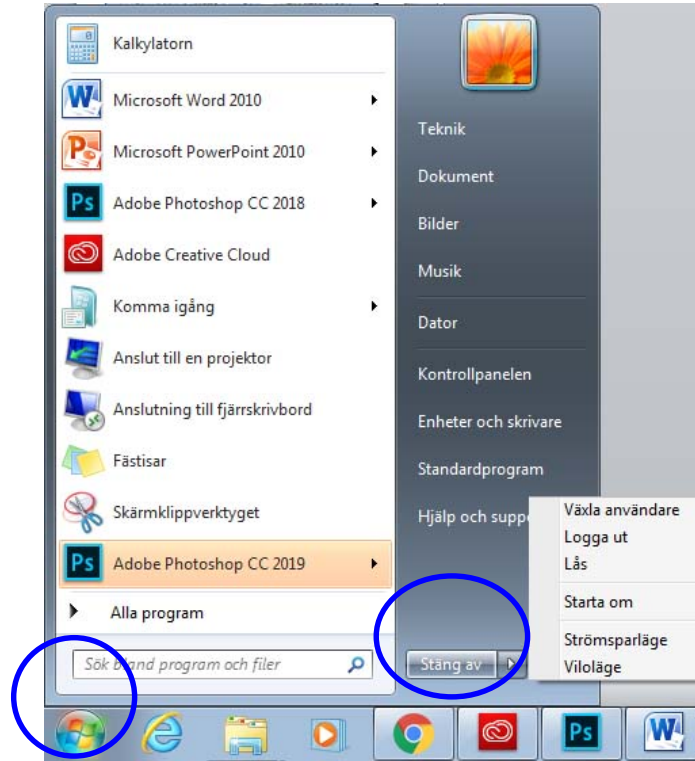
Kalkylatorn
Microsoft Word 2010
Microsoft PowerPoint 2010
Adobe Photoshop CC 2018
Adobe Creative Cloud
Komma igång
Anslut till en projektor
Anslutning till fjärrskrivbord
Fästisar
Skärmklippverktyget
Adobe Photoshop CC 2019
Alla program
Sök bland program och filer

Teknik
Dokument
Bilder
Musik
Dator
Kontrollpanelen
Enheter och skrivare
Standardprogram
Hjälp och supp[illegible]
Stäng av

Växla användare
Logga ut
Lås
Starta om
Strömsparläge
Viloläge